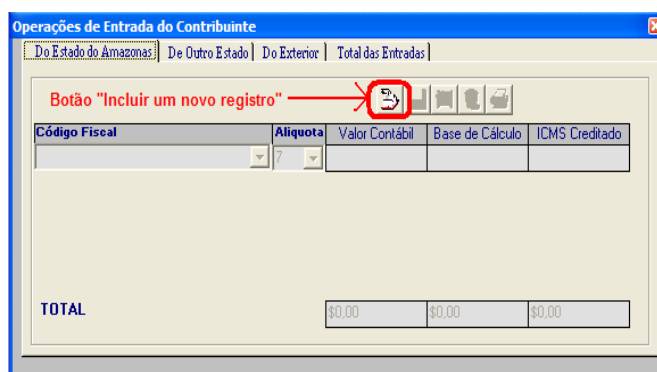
Operações de Entrada do Contribuinte

Do Estado do Amazonas | De Outro Estado | Do Exterior | Total das Entradas

Botão "Incluir um novo registro"

| Código Fiscal | Aliquota | Valor Contábil | Base de Cálculo | ICMS Creditado |
|---|---|---|---|---|
| | 7 | | | |

TOTAL $0,00 $0,00 $0,00